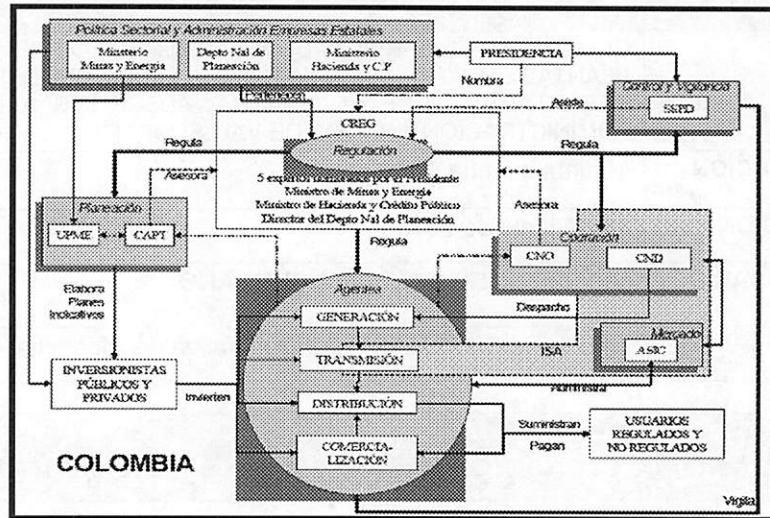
Política Sectorial y Administración Empresas Estatales

Ministerio Minas y Energía

Depto Nal de Planeación

Ministerio Hacienda y C.P.

PRESIDENCIA

Nombra

Control y Vigilancia

SSPD

Asiste

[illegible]

CREG

Regulación

5 expertos nombrados por el Presidente
Ministro de Minas y Energía
Ministro de Hacienda y Crédito Público
Director del Depto Nal de Planeación

Regula

Regula

Asesora

Planeación

UPME

CAPT

Asesora

Regula

Operación

CNO

CND

Elabora Planes Indicativos

Agentes

GENERACIÓN

Despacho

TRANSMISIÓN

ISA

Mercado

ASIC

Administra

INVERSIONISTAS PÚBLICOS Y PRIVADOS

Invierten

DISTRIBUCIÓN

COMERCIALIZACIÓN

Suministran

Pagan

USUARIOS REGULADOS Y NO REGULADOS

COLOMBIA

Vigila